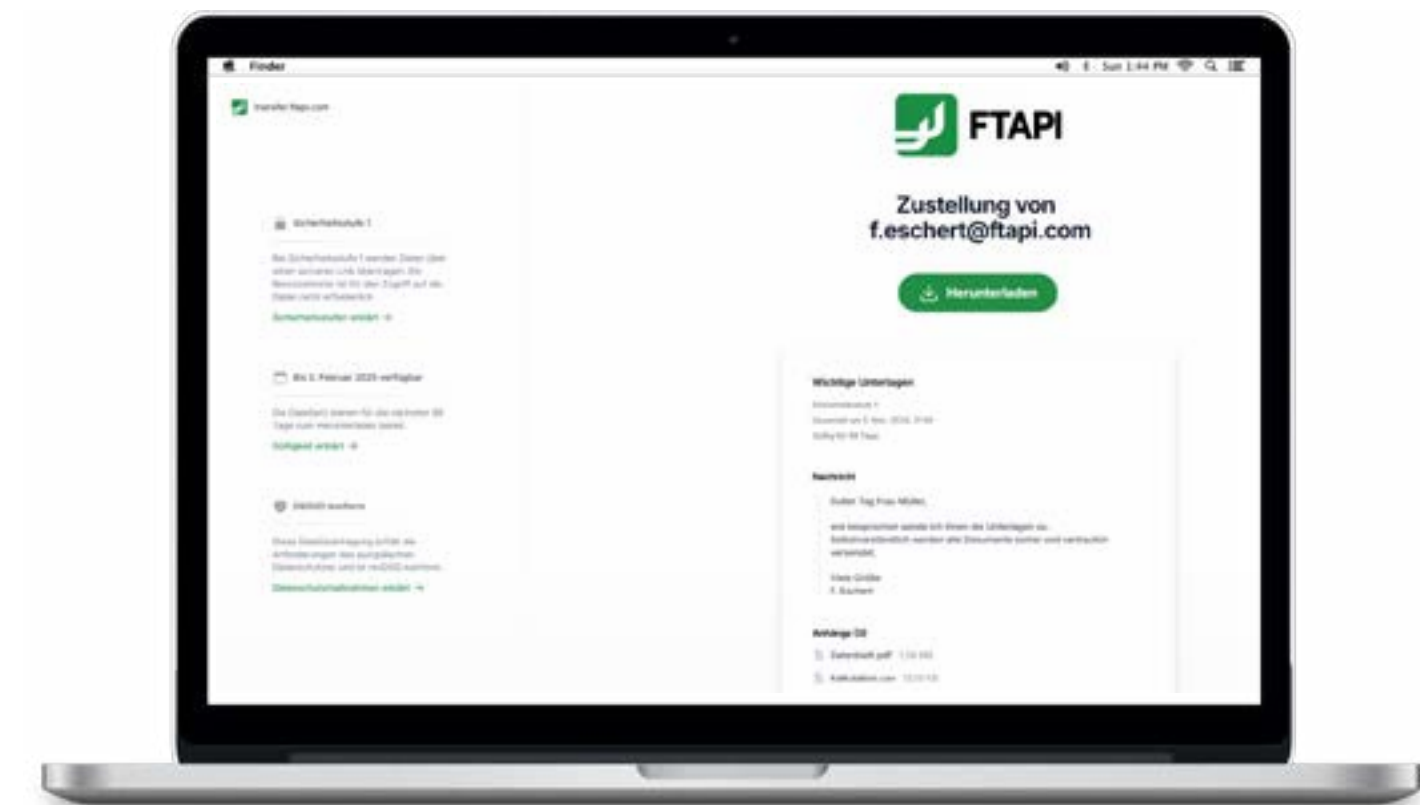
Finder

Sun 1:44 PM

transfer.ftapi.com

Sicherheitsstufe 1

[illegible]

Sicherheitsstufen erklärt →

Bis 5. Februar 2025 verfügbar

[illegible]

Gültigkeit erklärt →

DSGVO konform

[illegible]

Datenschutzmaßnahmen erklärt →

FTAPI

Zustellung von f.eschert@ftapi.com

Herunterladen

Wichtige Unterlagen

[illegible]

Nachricht

Guten Tag Frau Müller,

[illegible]

Viele Grüße
F. Eschert

Anhänge (3)

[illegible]

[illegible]